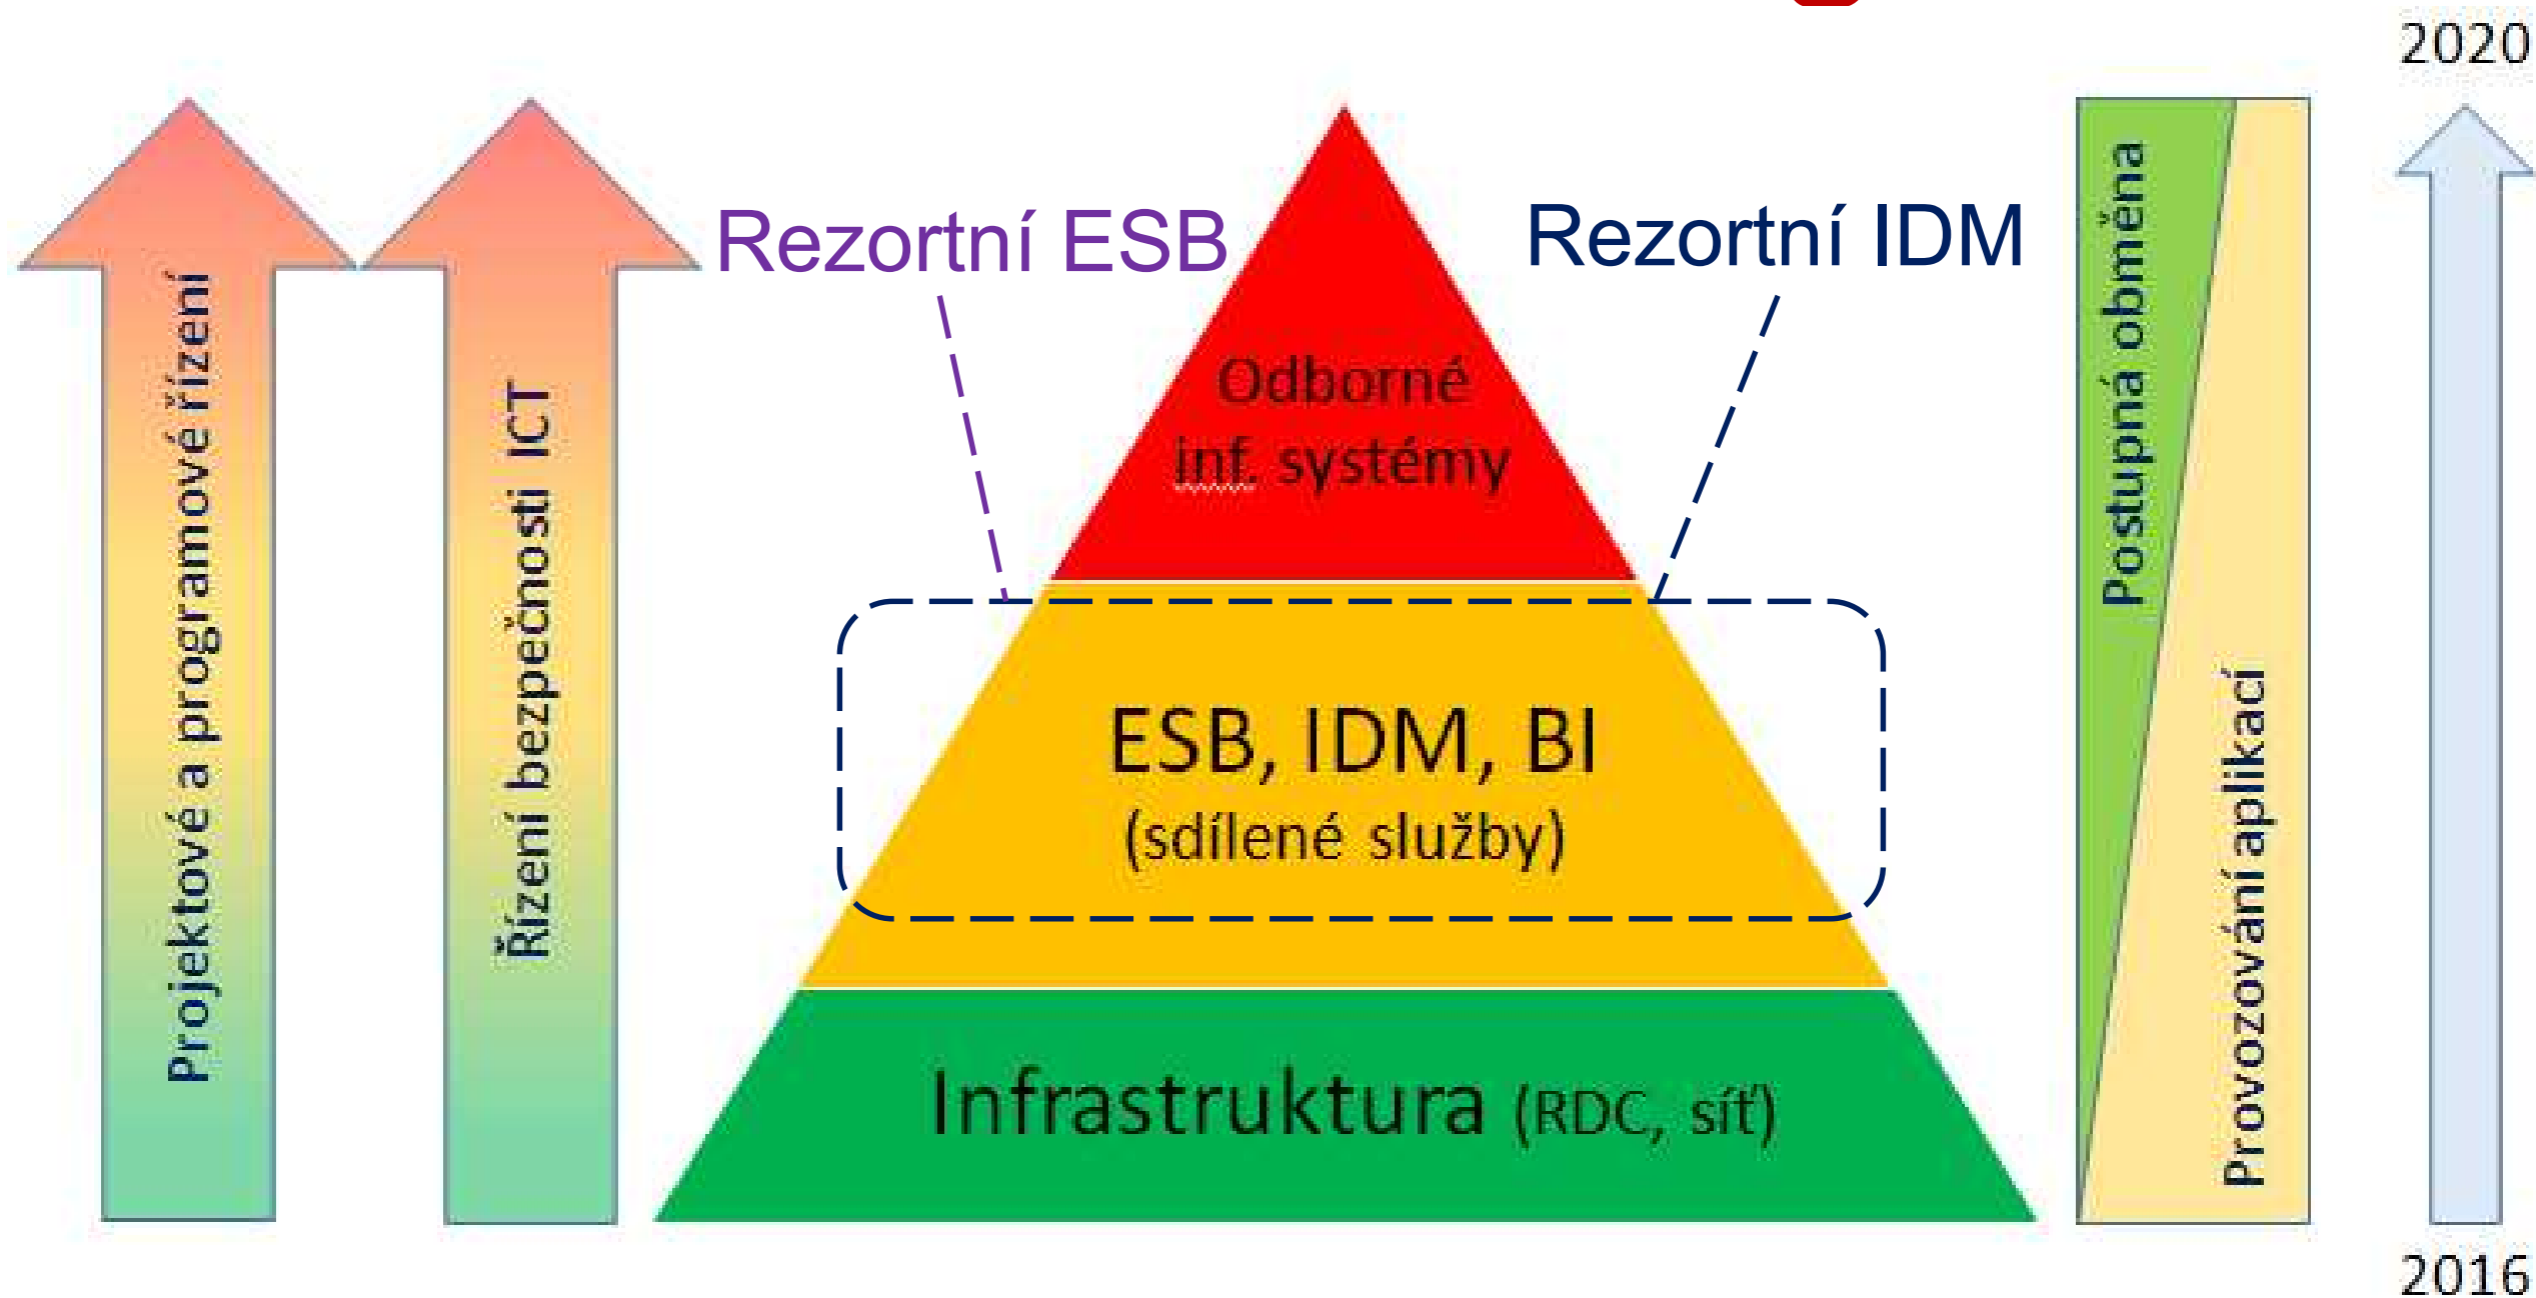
Projektové a programové řízení

Řízení bezpečnosti ICT

Rezortní ESB

Rezortní IDM

Odborné inf. systémy

ESB, IDM, BI
(sdílené služby)

Infrastruktura (RDC, síť)

Postupná obměna

Provozování aplikací

2020

2016